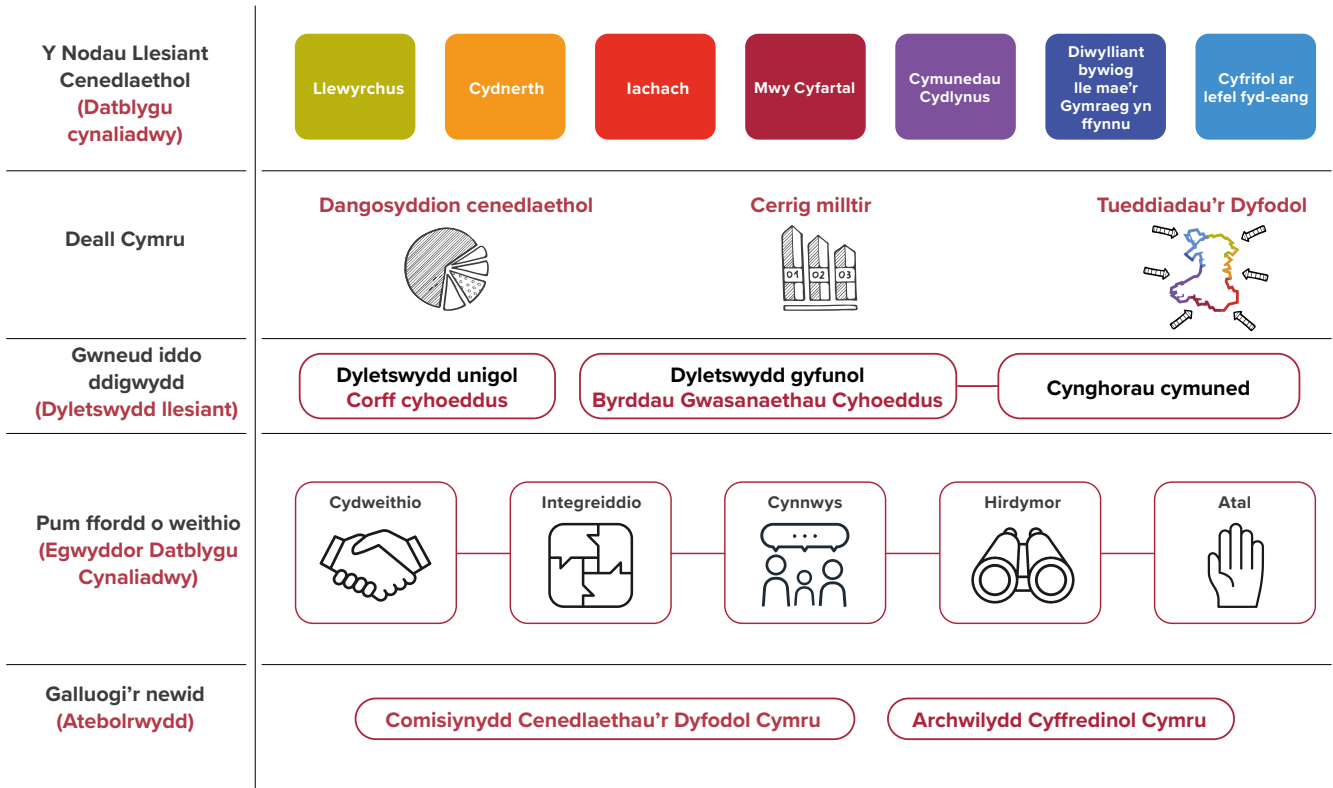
Y Nodau Llesiant Cenedlaethol
(Datblygu cynaliadwy)

Llewyrchus

Cydnerth

Iachach

Mwy Cyfartal

Cymunedau Cydlynus

Diwylliant bywiog lle mae'r Gymraeg yn ffynnu

Cyfrifol ar lefel fyd-eang

Deall Cymru

Dangosyddion cenedlaethol

Cerrig milltir

01 02 03

Tueddiadau'r Dyfodol

Gwneud iddo ddigwydd
(Dyletswydd llesiant)

Dyletswydd unigol
Corff cyhoeddus

Dyletswydd gyfunol
Byrddau Gwasanaethau Cyhoeddus

Cynghorau cymuned

Pum ffordd o weithio
(Egwyddor Datblygu Cynaliadwy)

Cydweithio

Integreiddio

Cynnwys

Hirdymor

Atal

Galluogi'r newid
(Atebolrwydd)

Comisiynydd Cenedlaethau'r Dyfodol Cymru

Archwilydd Cyffredinol Cymru